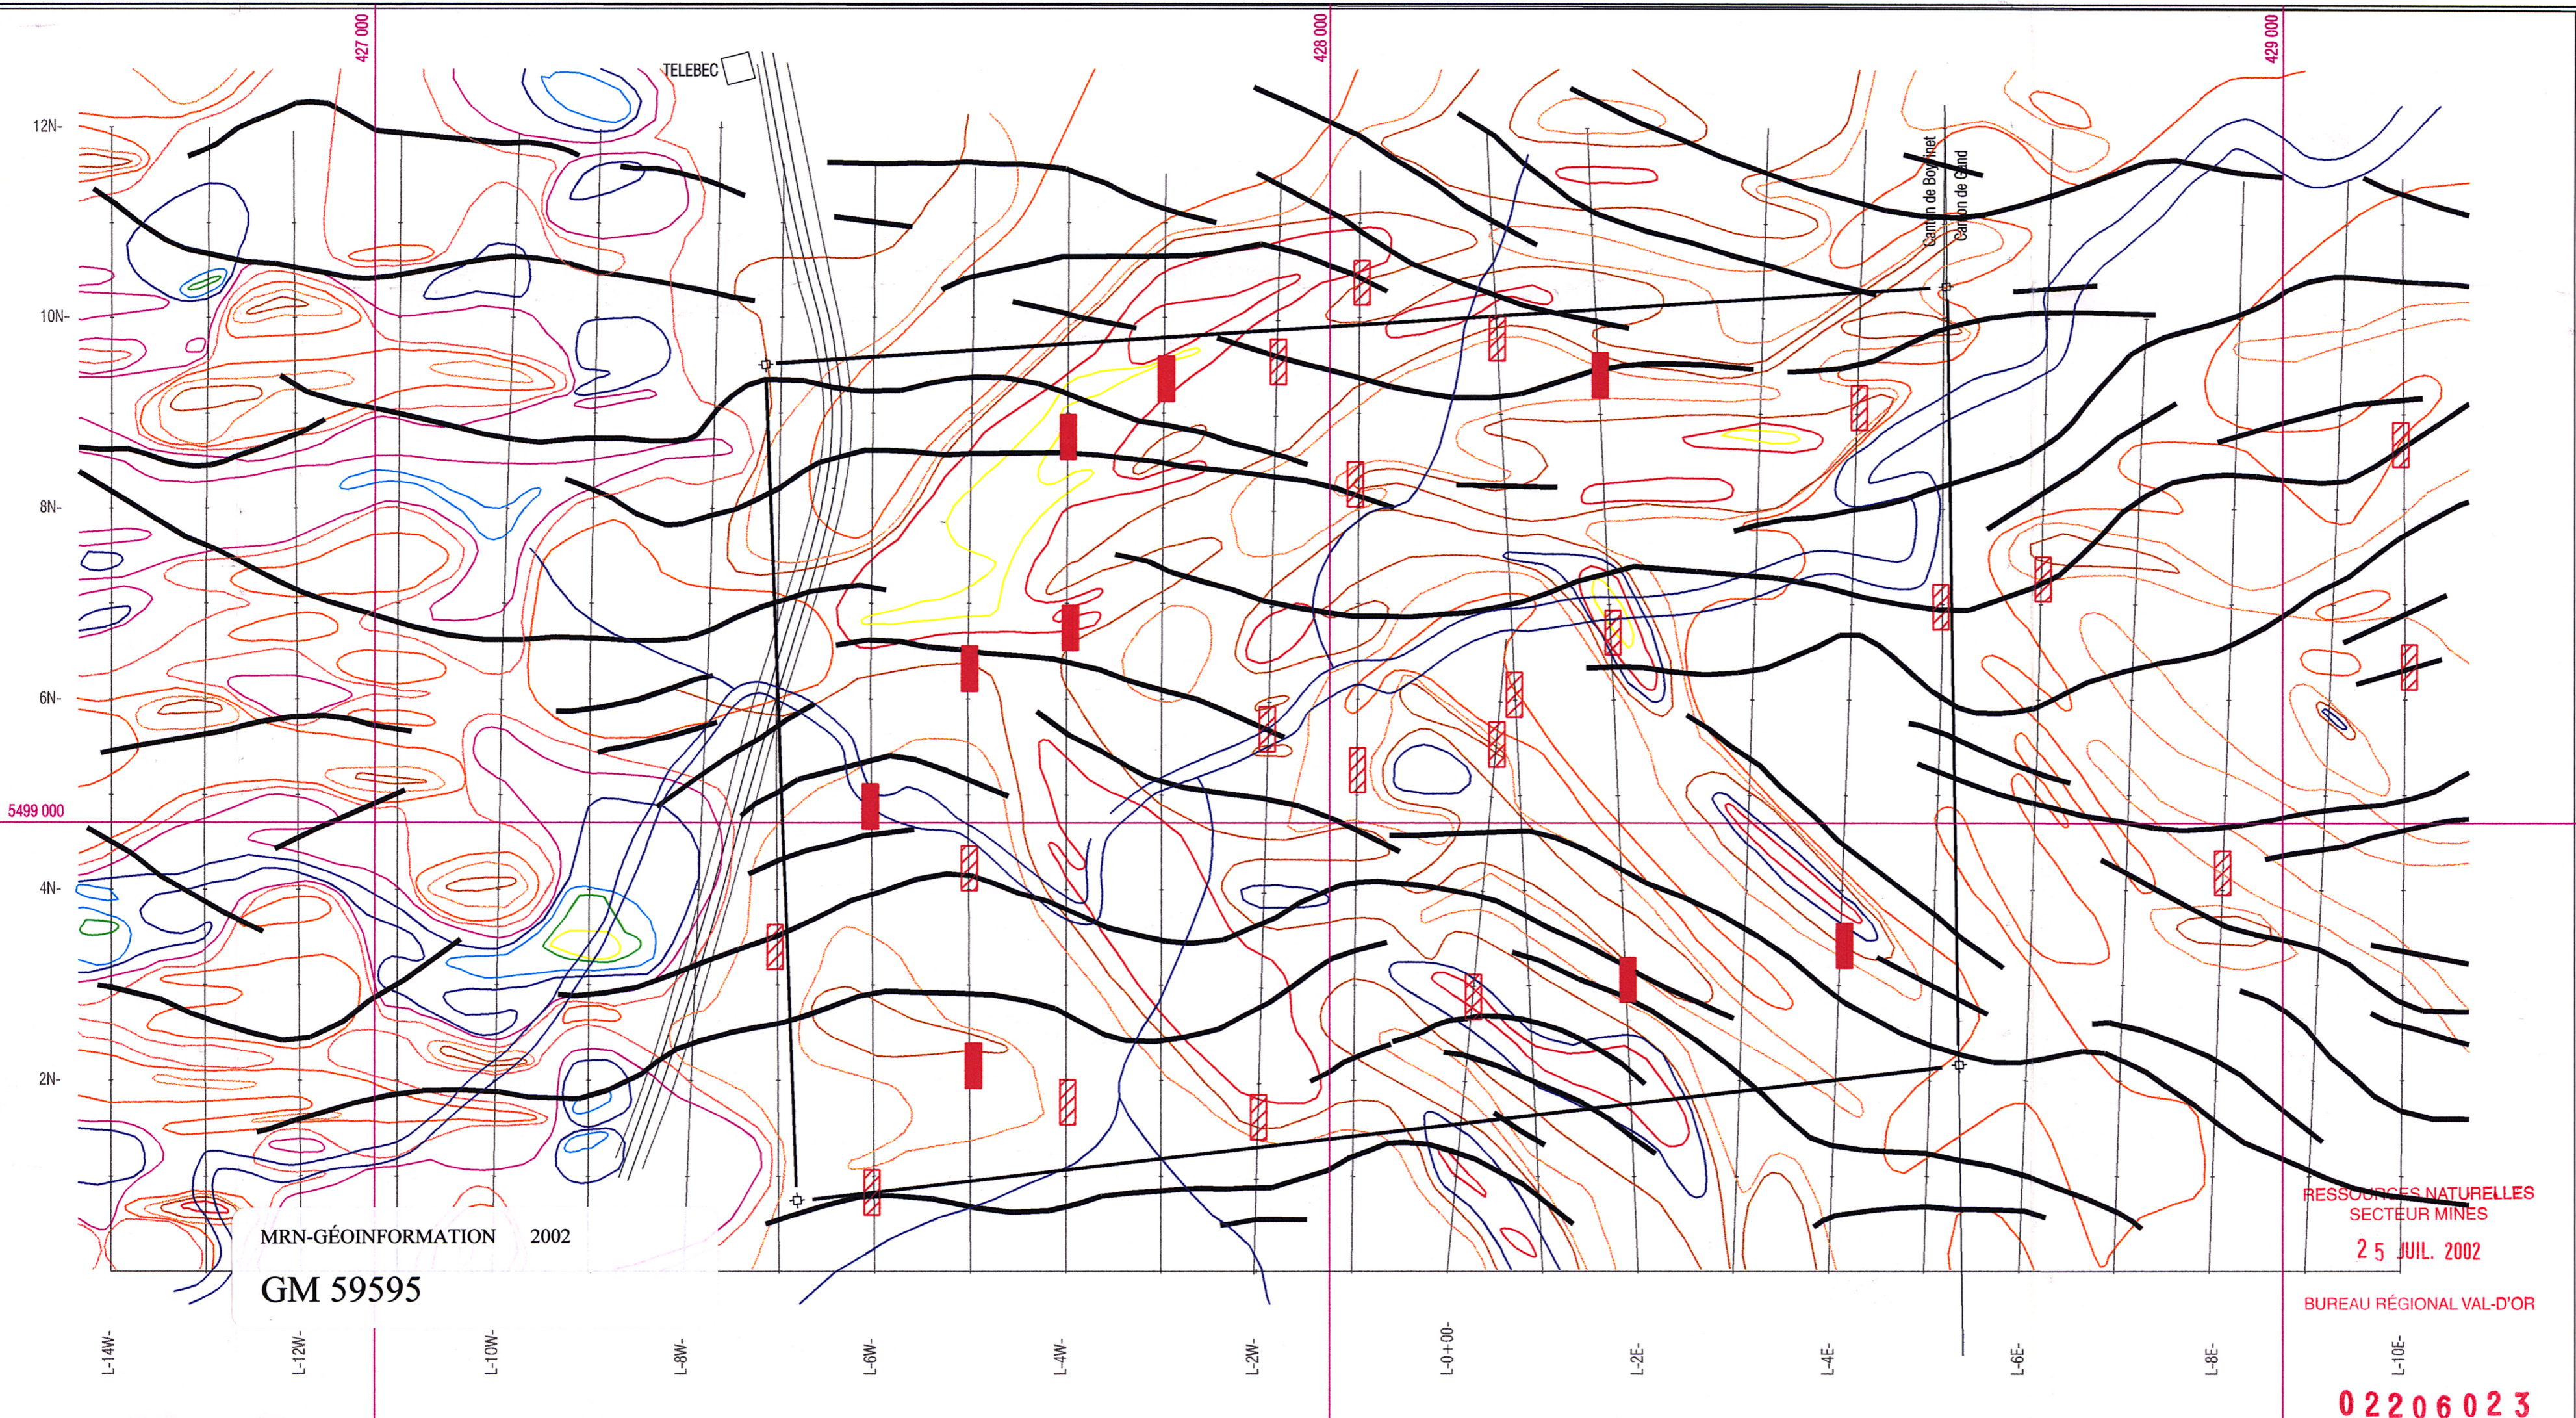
427 000

428 000

429 000

TELEBEC

12N-

10N-

8N-

6N-

4N-

2N-

5499 000

Camion de Bouvinet

Camion de Gand

MRN-GÉOINFORMATION 2002

GM 59595

L-14W-

L-12W-

L-10W-

L-8W-

L-6W-

L-4W-

L-2W-

L-0+00-

L-2E-

L-4E-

L-6E-

L-8E-

L-10E-

RESSOURCES NATURELLES
SECTEUR MINES

25 JUIL. 2002

BUREAU RÉGIONAL VAL-D'OR

02206023